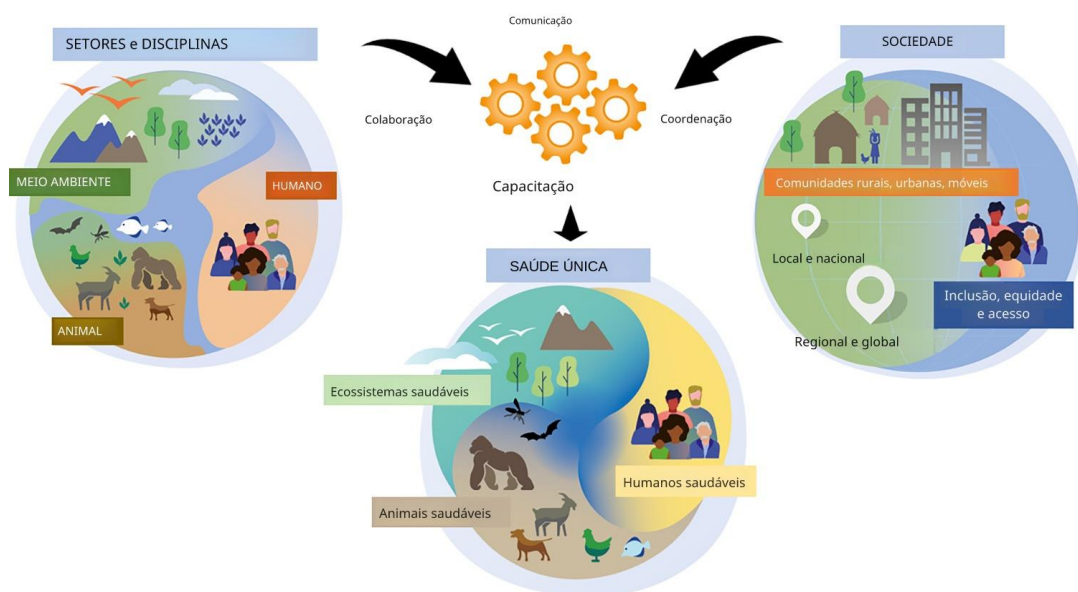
SETORES e DISCIPLINAS

MEIO AMBIENTE

HUMANO

ANIMAL

Comunicação

Colaboração

Coordenação

Capacitação

SOCIEDADE

Comunidades rurais, urbanas, móveis

Local e nacional

Inclusão, equidade e acesso

Regional e global

SAÚDE ÚNICA

Ecossistemas saudáveis

Humanos saudáveis

Animais saudáveis